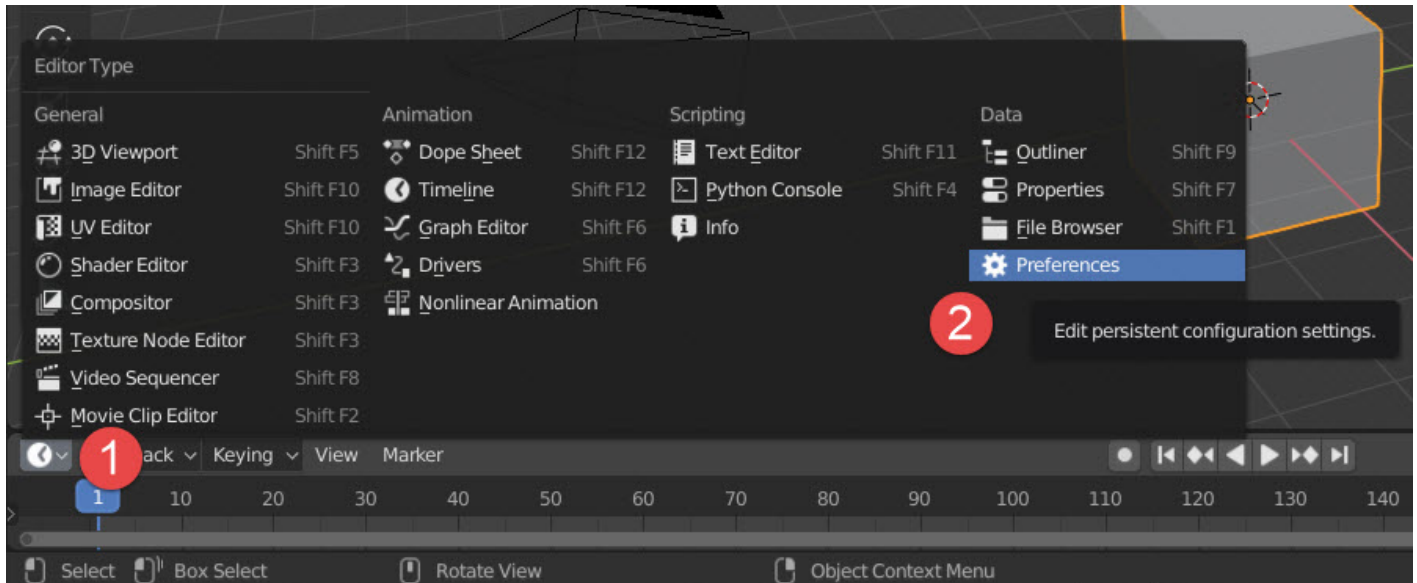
Editor Type

General
3D Viewport Shift F5
Image Editor Shift F10
UV Editor Shift F10
Shader Editor Shift F3
Compositor Shift F3
Texture Node Editor Shift F3
Video Sequencer Shift F8
Movie Clip Editor Shift F2

Animation
Dope Sheet Shift F12
Timeline Shift F12
Graph Editor Shift F6
Drivers Shift F6
Nonlinear Animation

Scripting
Text Editor Shift F11
Python Console Shift F4
Info

Data
Outliner Shift F9
Properties Shift F7
File Browser Shift F1
Preferences

2

Edit persistent configuration settings.

1
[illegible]ack Keying View Marker

1 10 20 30 40 50 60 70 80 90 100 110 120 130 140

Select Box Select Rotate View Object Context Menu